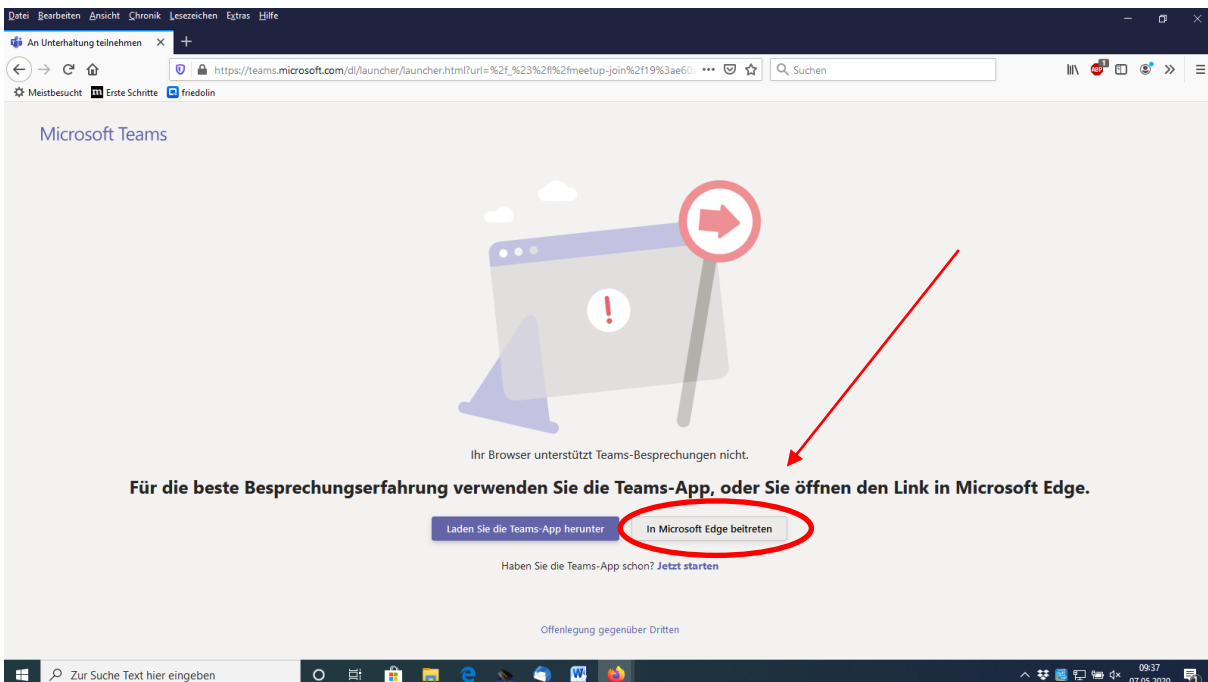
Datei Bearbeiten Ansicht Chronik Lesezeichen Extras Hilfe

An Unterhaltung teilnehmen ×

https://teams.microsoft.com/dl/launcher/launcher.html?url=%2f_%23%2fl%2fmeetup-join%2f19%3ae60 ••• Suchen

Meistbesucht Erste Schritte friedolin

Microsoft Teams

Ihr Browser unterstützt Teams-Besprechungen nicht.

Für die beste Besprechungserfahrung verwenden Sie die Teams-App, oder Sie öffnen den Link in Microsoft Edge.

Laden Sie die Teams-App herunter In Microsoft Edge beitreten

Haben Sie die Teams-App schon? Jetzt starten

Offenlegung gegenüber Dritten

Zur Suche Text hier eingeben

09:37
07.05.2020